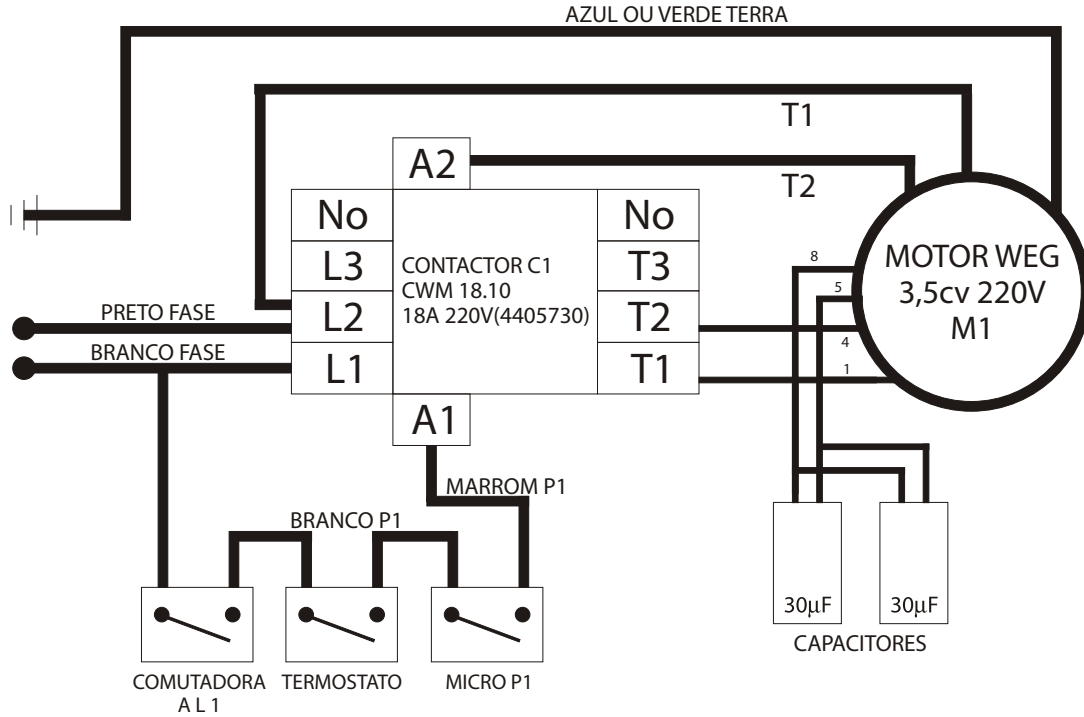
AZUL OU VERDE TERRA

T1

A2

T2

No

No

L3

CONTACTOR C1
CWM 18.10
18A 220V(4405730)

T3

MOTOR WEG
3,5cv 220V
M1

PRETO FASE

L2

T2

BRANCO FASE

L1

T1

8

5

4

1

A1

MARROM P1

BRANCO P1

30μF

30μF

CAPACITORES

COMUTADORA
A L 1

TERMOSTATO

MICRO P1